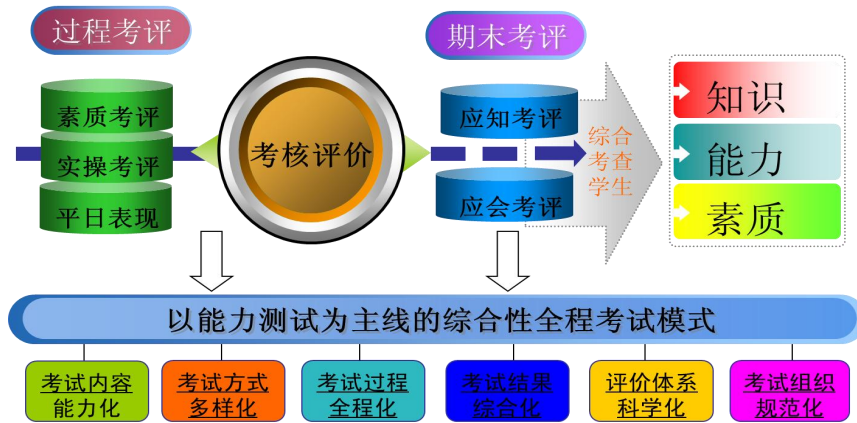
过程考评

期末考评

素质考评

实操考评

平日表现

考核评价

应知考评

应会考评

综合考查学生

知识

能力

素质

以能力测试为主线的综合性全程考试模式

考试内容能力化

考试方式多样化

考试过程全程化

考试结果综合化

评价体系科学化

考试组织规范化